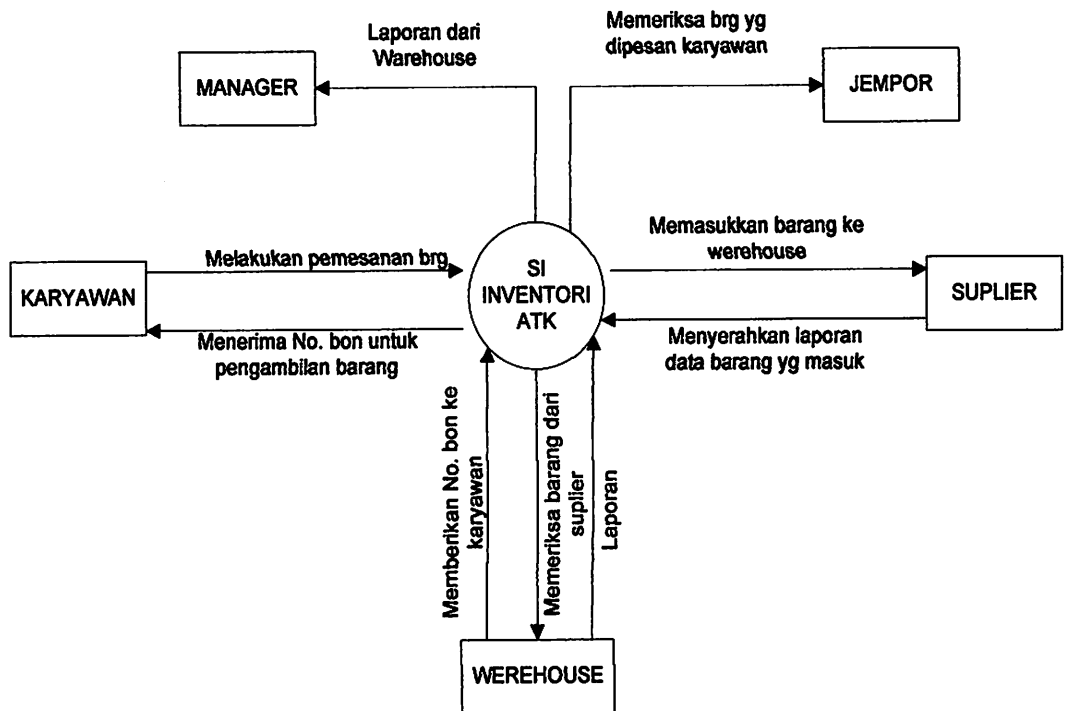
Laporan dari Warehouse

Memeriksa brg yg dipesan karyawan

MANAGER

JEMPOR

Melakukan pemesanan brg

SI INVENTORI ATK

Memasukkan barang ke werehouse

KARYAWAN

SUPLIER

Menerima No. bon untuk pengambilan barang

Menyerahkan laporan data barang yg masuk

Memberikan No. bon ke karyawan

Memeriksa barang dari suplier

Laporan

WEREHOUSE